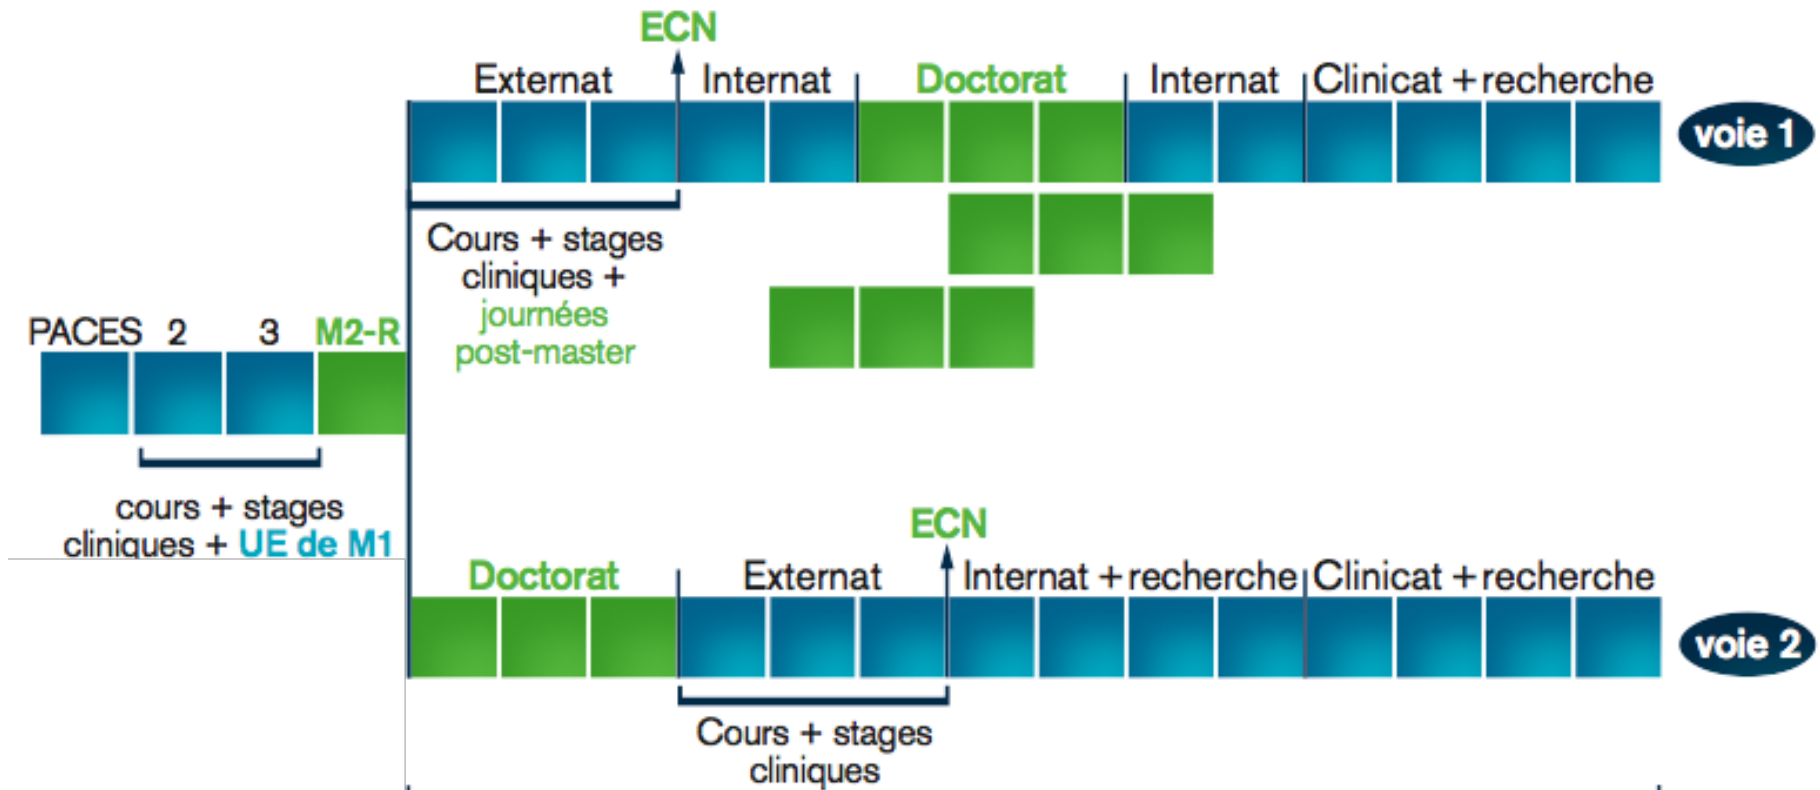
ECN

Externat Internat Doctorat Internat Clinicat + recherche

voie 1

Cours + stages cliniques + journées post-master

PACES 2 3 M2-R

cours + stages cliniques + UE de M1

ECN

Doctorat External Internat + recherche Clinicat + recherche

voie 2

Cours + stages cliniques